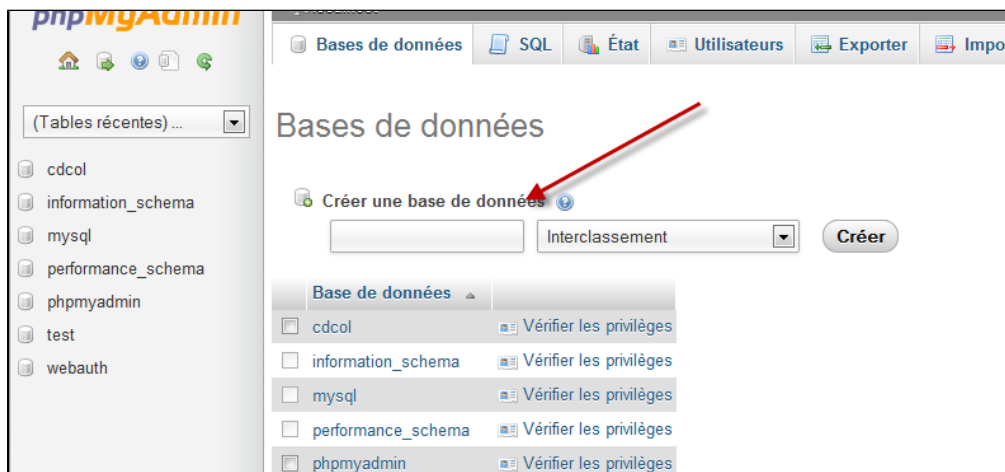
phpMyAdmin

(Tables récentes) ...

cdcol
information_schema
mysql
performance_schema
phpmyadmin
test
webauth

Bases de données
SQL
État
Utilisateurs
Exporter
Impo

Bases de données

Créer une base de données

Interclassement
Créer

| | Base de données | |
|---|---|---|
| | cdcol | Vérifier les privilèges |
| | information_schema | Vérifier les privilèges |
| | mysql | Vérifier les privilèges |
| | performance_schema | Vérifier les privilèges |
| | phpmyadmin | Vérifier les privilèges |